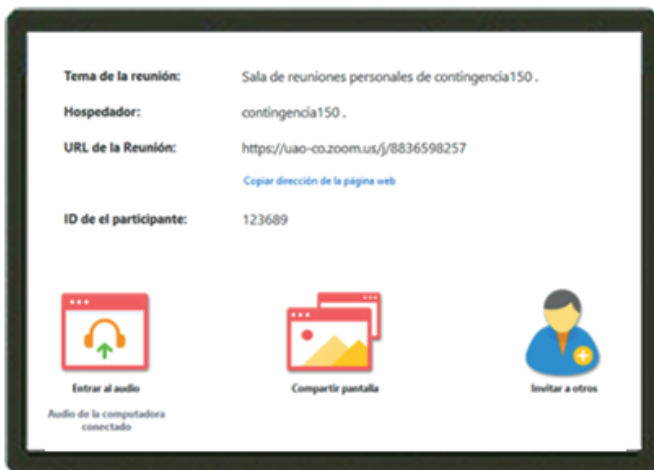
| Tema de la reunión: | Sala de reuniones personales de contingencia150 . |
|---|---|
| Hospedador: | contingencia150 . |
| URL de la Reunión: | https://uao-co.zoom.us/j/8836598257 |
| | Copiar dirección de la página web |
| ID de el participante: | 123689 |

Entrar al audio

Audio de la computadora conectado

Compartir pantalla

Invitar a otros